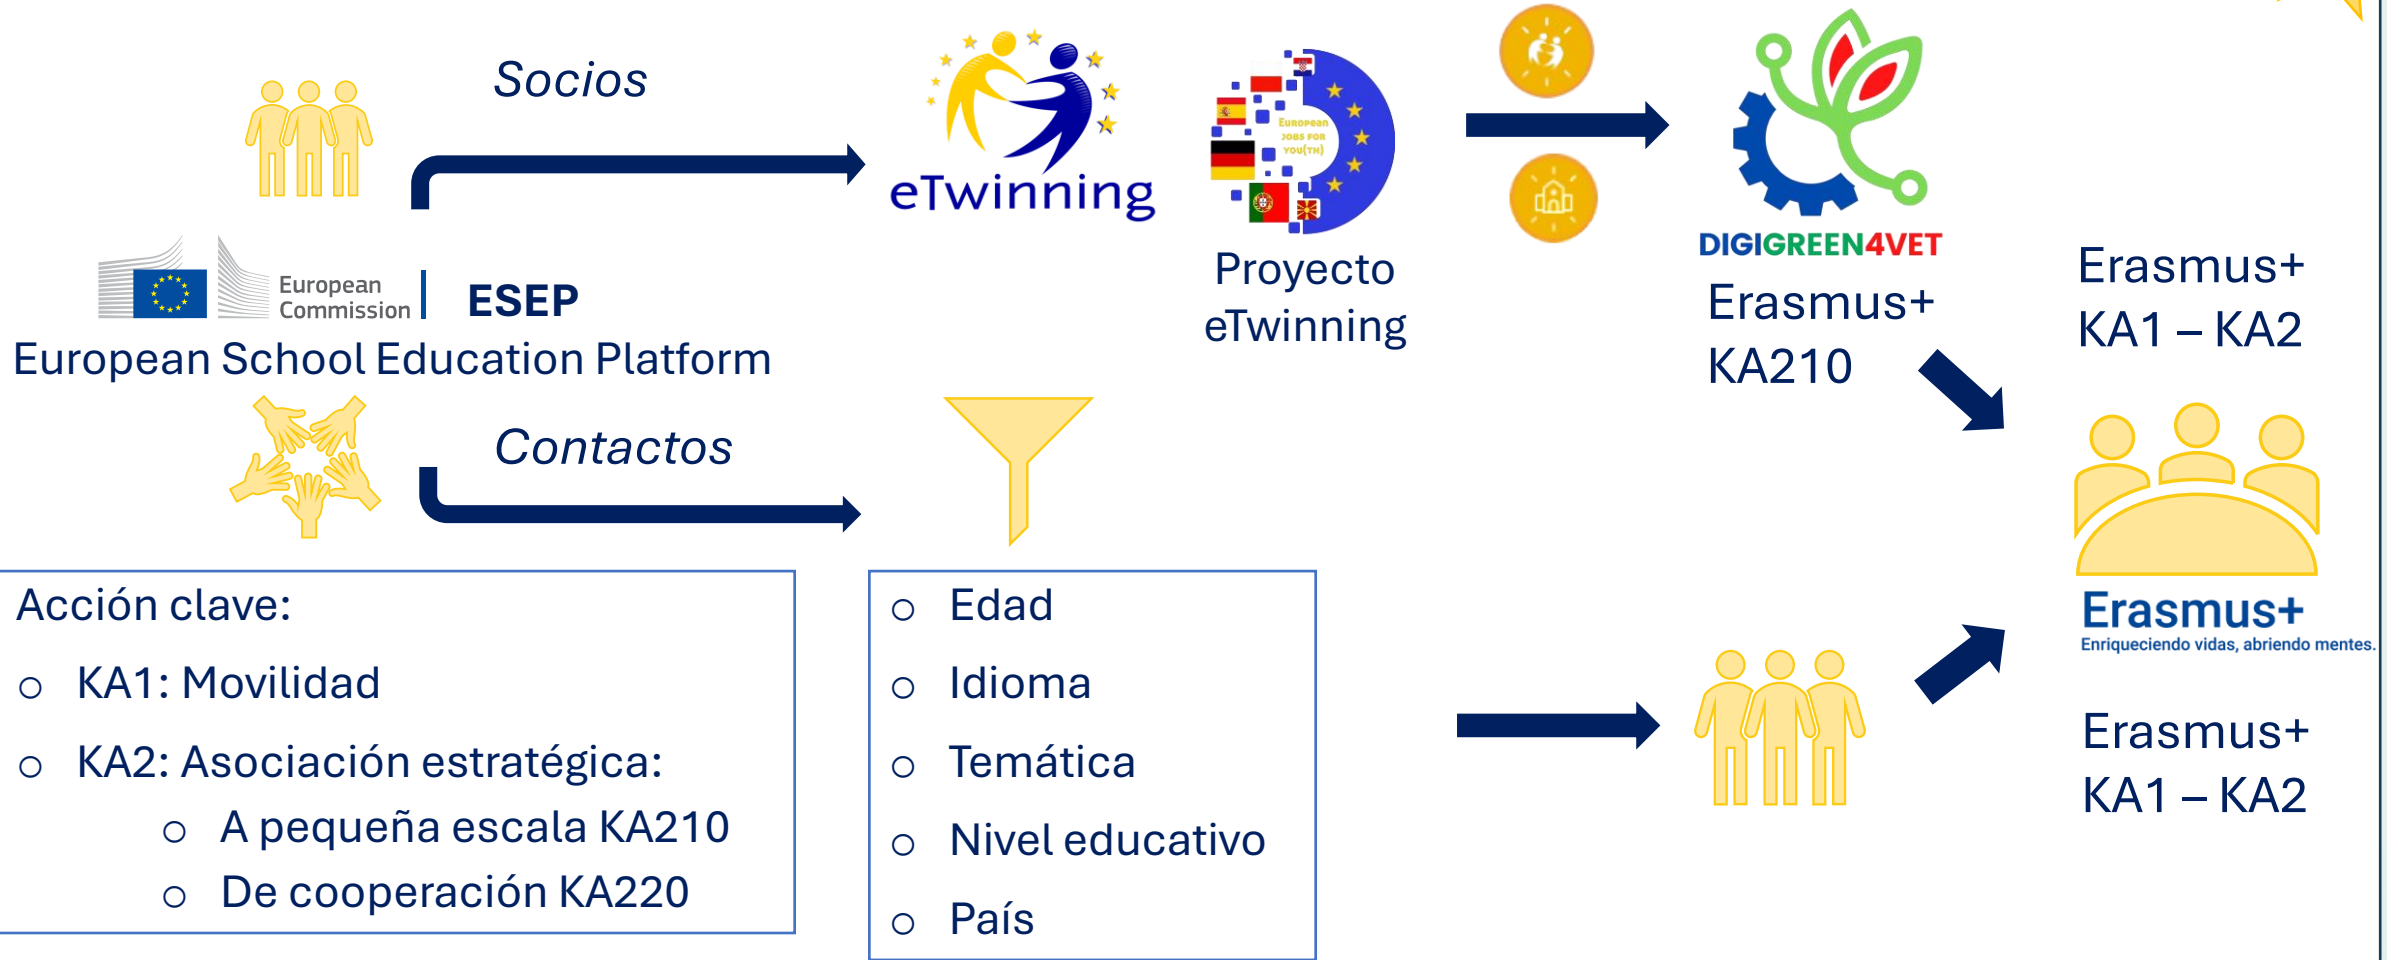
Socios

eTwinning

European Jobs for You(th)

Proyecto eTwinning

DIGIGREEN4VET

Erasmus+ KA210

Erasmus+ KA1 – KA2

European Commission | ESEP

European School Education Platform

Contactos

Acción clave:

○ KA1: Movilidad

○ KA2: Asociación estratégica:

○ A pequeña escala KA210

○ De cooperación KA220

○ Edad

○ Idioma

○ Temática

○ Nivel educativo

○ País

Erasmus+
Enriqueciendo vidas, abriendo mentes.

Erasmus+ KA1 – KA2